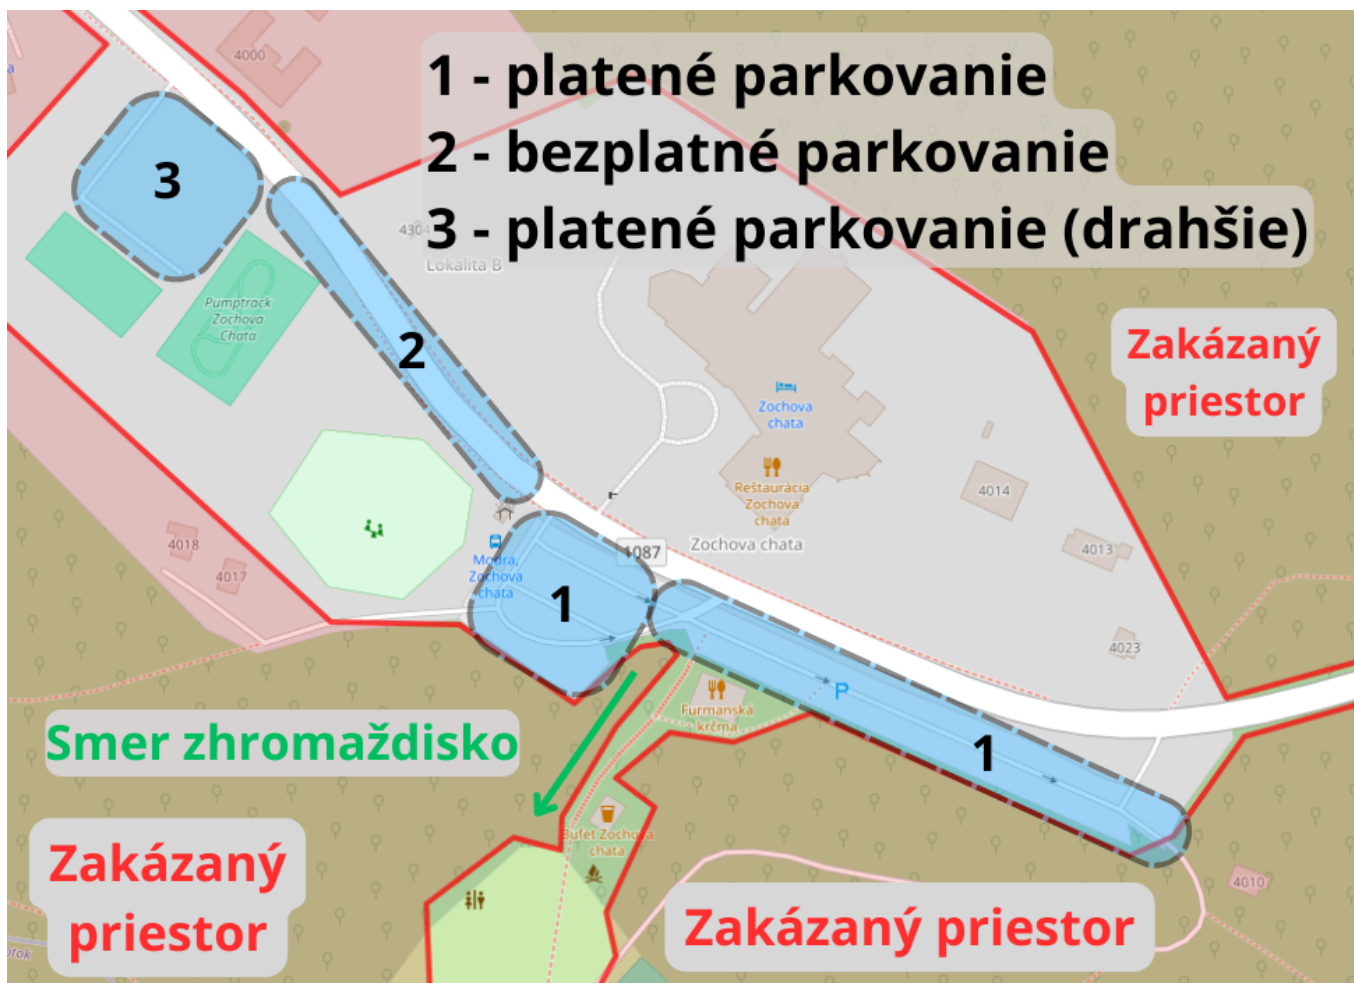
1 - platené parkovanie
2 - bezplatné parkovanie
3 - platené parkovanie (drahšie)

4000

3

4304
Lokalita B

Pumptrack
Zochova
Chata

2

Zochova
chata

Reštaurácia
Zochova
chata

Zakázaný
priestor

4014

4013

4018

4017

Modra,
Zochova
chata

1087

Zochova chata

1

1

P

4023

Furmanská
krčma

Smer zhromaždisko

Bufet Zochova
chata

Zakázaný
priestor

Zakázaný priestor

4010